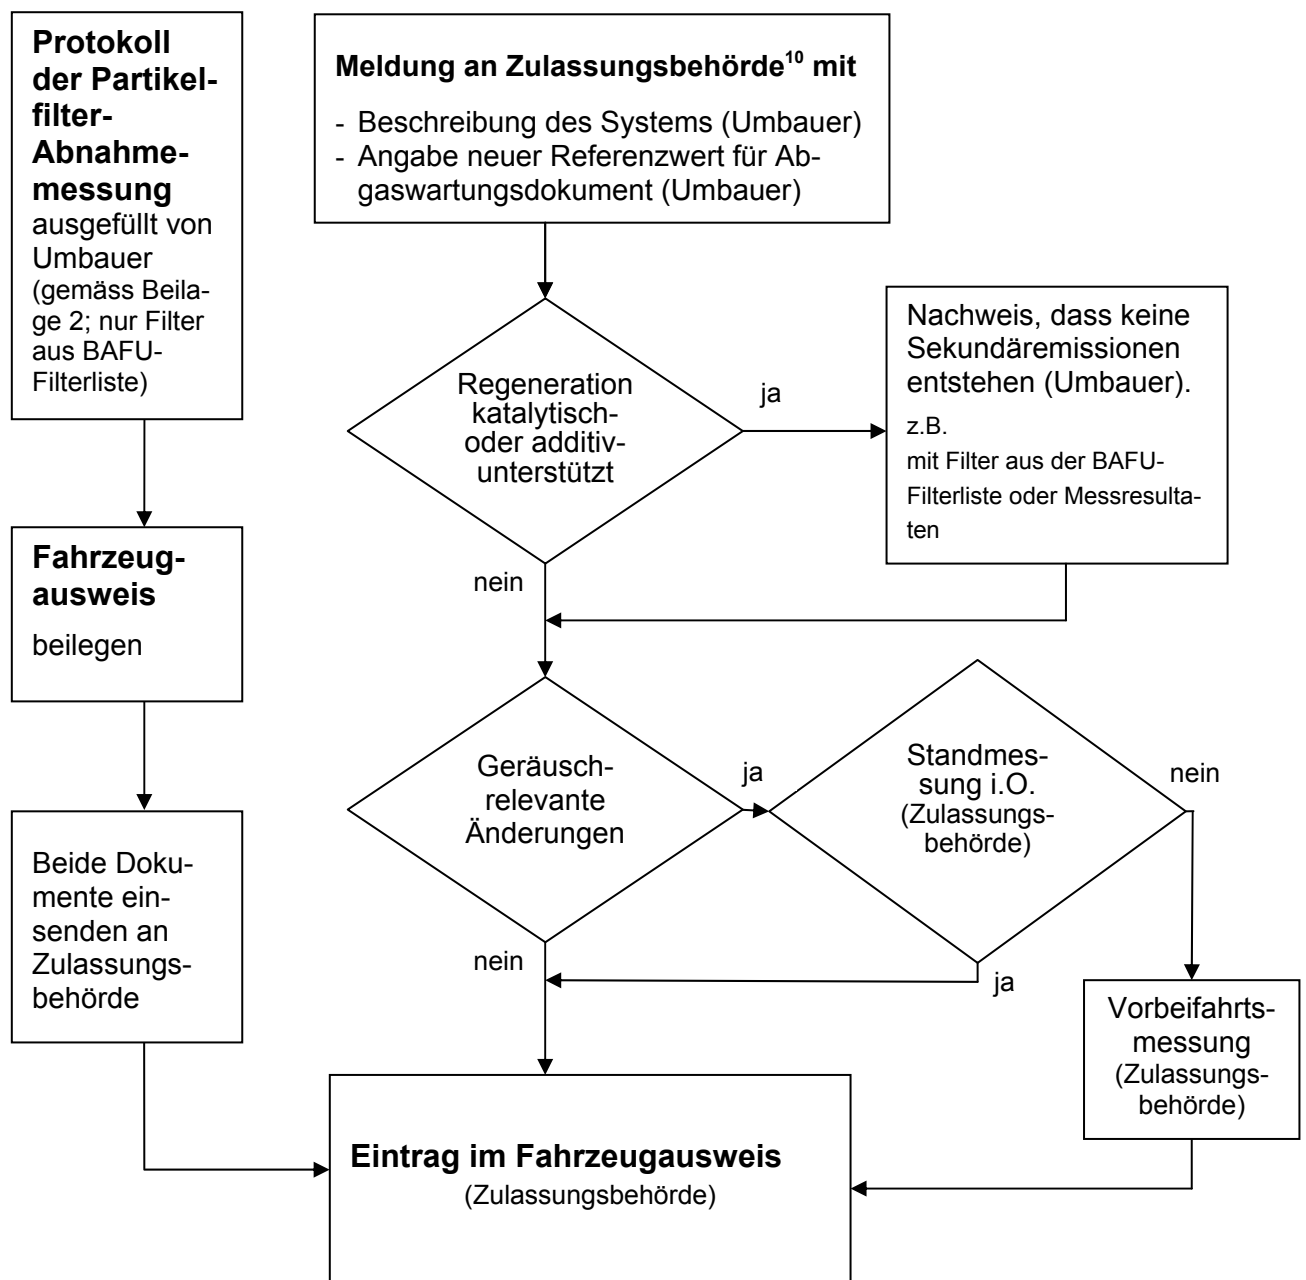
Protokoll der Partikelfilter-Abnahmemessung ausgefüllt von Umbauer (gemäss Beilage 2; nur Filter aus BAFU-Filterliste)

Fahrzeugausweis beilegen

Beide Dokumente einsenden an Zulassungsbehörde

Meldung an Zulassungsbehörde$^{10}$ mit
- Beschreibung des Systems (Umbauer)
- Angabe neuer Referenzwert für Abgaswartungsdokument (Umbauer)

Regeneration katalytisch- oder additiv-unterstützt

ja

Nachweis, dass keine Sekundäremissionen entstehen (Umbauer).
z.B.
mit Filter aus der BAFU-Filterliste oder Messresultaten

nein

Geräusch-relevante Änderungen

ja

Standmessung i.O. (Zulassungsbehörde)

nein

nein

ja

Vorbeifahrtsmessung (Zulassungsbehörde)

Eintrag im Fahrzeugausweis
(Zulassungsbehörde)